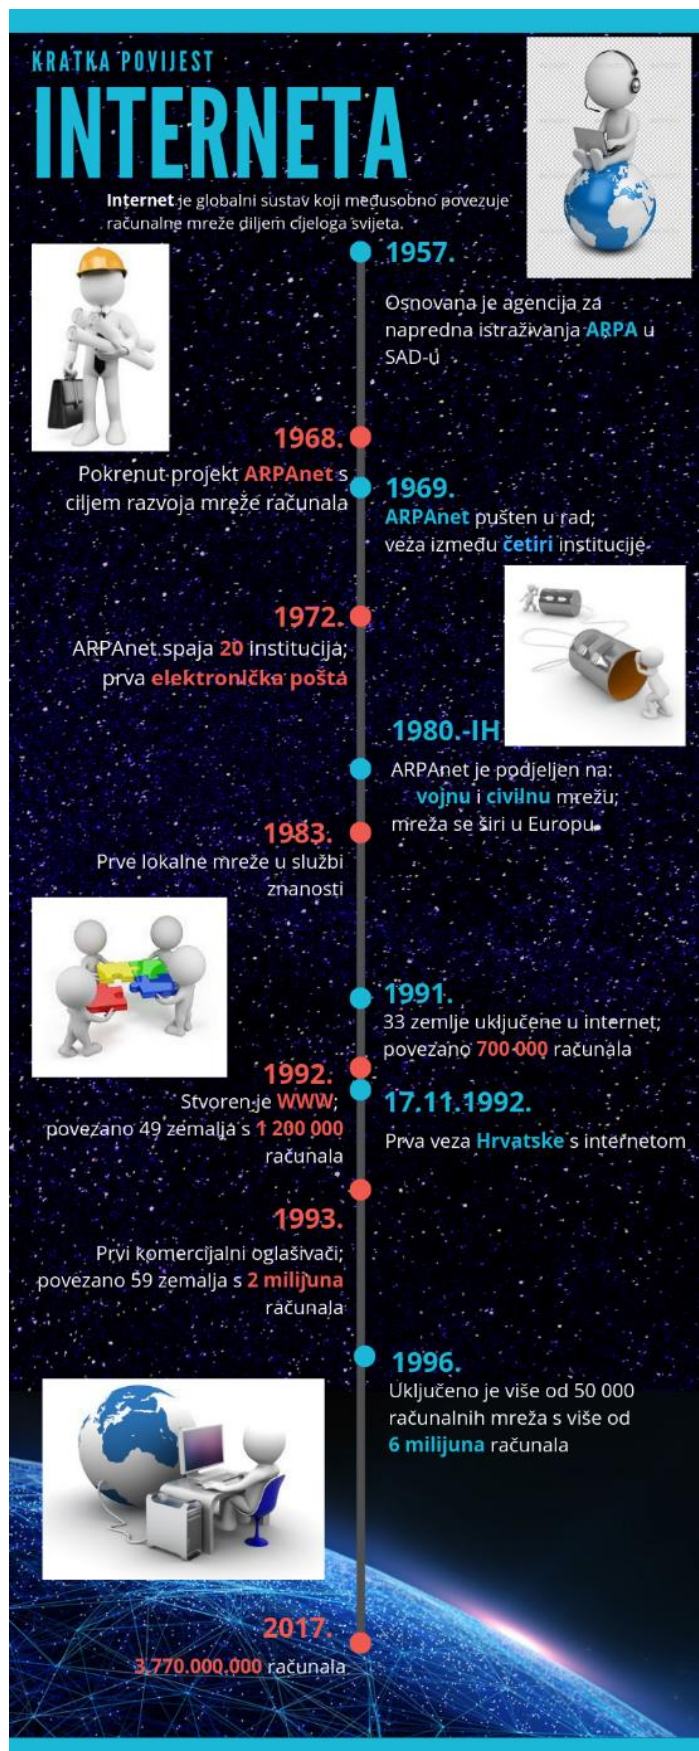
KRATKA POVIJEST
INTERNETA

Internet je globalni sustav koji međusobno povezuje računalne mreže diljem cijeloga svijeta.

1957.
Osnovana je agencija za napredna istraživanja ARPA u SAD-u

1968.
Pokrenut projekt ARPAnet s ciljem razvoja mreže računala

1969.
ARPAnet pušten u rad; veza između četiri institucije

1972.
ARPAnet spaja 20 institucija; prva elektronička pošta

1980.-IH
ARPAnet je podjeljen na: vojnu i civilnu mrežu; mreža se širi u Europu

1983.
Prve lokalne mreže u službi znanosti

1991.
33 zemlje uključene u internet; povezano 700 000 računala

1992.
Stvoren je WWW; povezano 49 zemalja s 1 200 000 računala

17.11.1992.
Prva veza Hrvatske s internetom

1993.
Prvi komercijalni oglašivači; povezano 59 zemalja s 2 milijuna računala

1996.
Uključeno je više od 50 000 računalnih mreža s više od 6 milijuna računala

2017.
3.770.000.000 računala